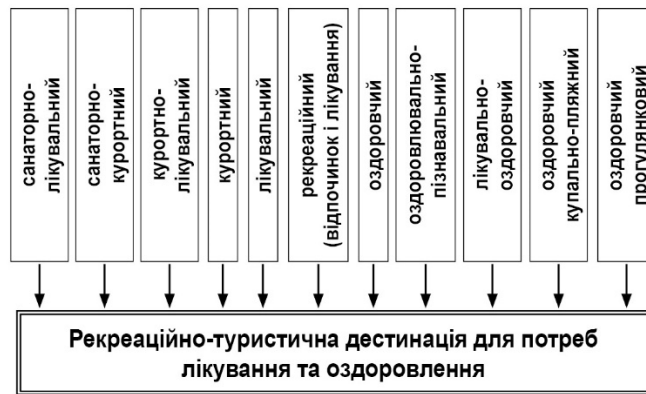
санаторно-лікувальний

санаторно-курортний

курортно-лікувальний

курортний

лікувальний

рекреаційний (відпочинок і лікування)

оздоровчий

оздоровлювально-пізнавальний

лікувально-оздоровчий

оздоровчий купально-пляжний

оздоровчий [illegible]

Рекреаційно-туристична дестинація для потреб лікування та оздоровлення